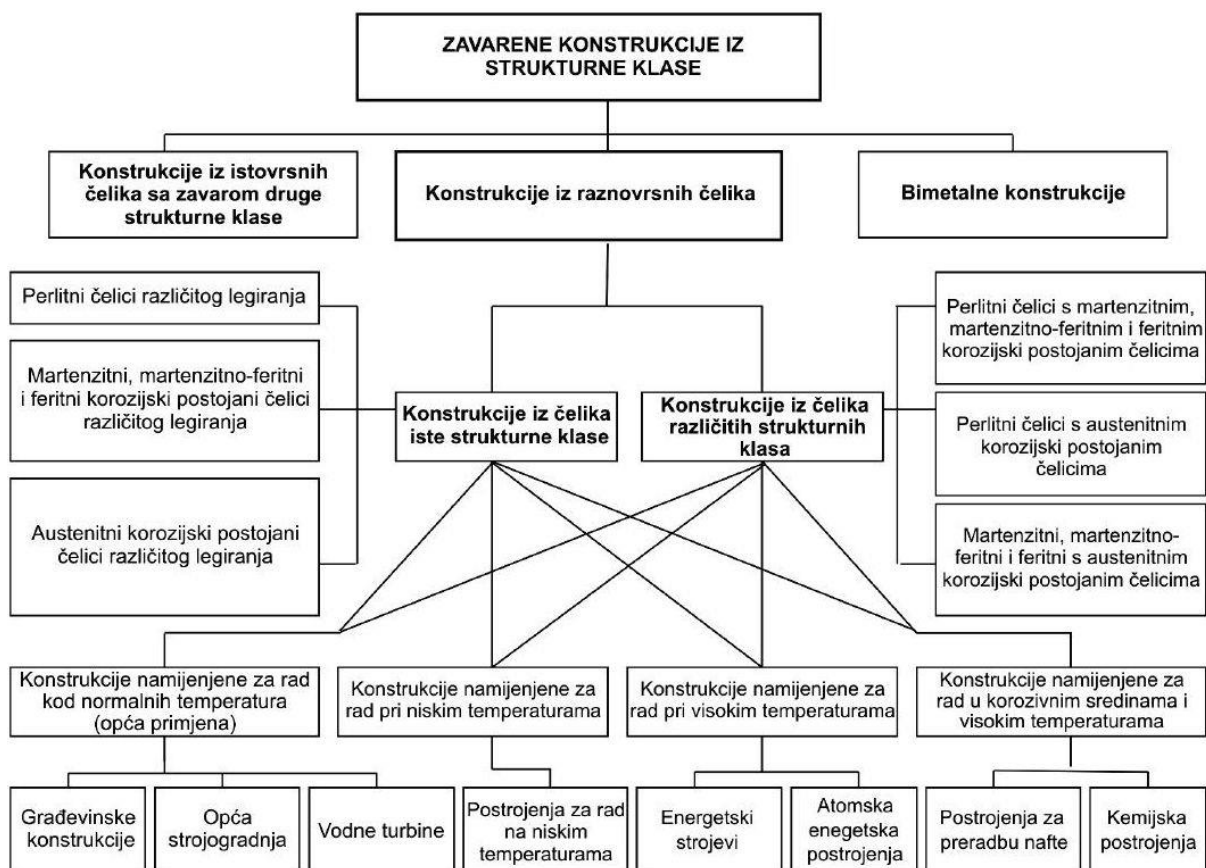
ZAVARENE KONSTRUKCIJE IZ STRUKTURNE KLASE

Konstrukcije iz istovrsnih čelika sa zavarom druge strukturne klase

Konstrukcije iz raznovrsnih čelika

Bimetalne konstrukcije

Perlitni čelici različitog legiranja

Martenzitni, martenzitno-feritni i feritni korozijski postojani čelici različitog legiranja

Austenitni korozijski postojani čelici različitog legiranja

Konstrukcije iz čelika iste strukturne klase

Konstrukcije iz čelika različitih strukturnih klasa

Perlitni čelici s martenzitnim, martenzitno-feritnim i feritnim korozijski postojanim čelicima

Perlitni čelici s austenitnim korozijski postojanim čelicima

Martenzitni, martenzitno-feritni i feritni s austenitnim korozijski postojanim čelicima

Konstrukcije namijenjene za rad kod normalnih temperatura (opća primjena)

Konstrukcije namijenjene za rad pri niskim temperaturama

Konstrukcije namijenjene za rad pri visokim temperaturama

Konstrukcije namijenjene za rad u korozivnim sredinama i visokim temperaturama

Građevinske konstrukcije

Opća strojogradnja

Vodne turbine

Postrojenja za rad na niskim temperaturama

Energetski strojevi

Atomska enegetska postrojenja

Postrojenja za preradbu nafte

Kemijska postrojenja